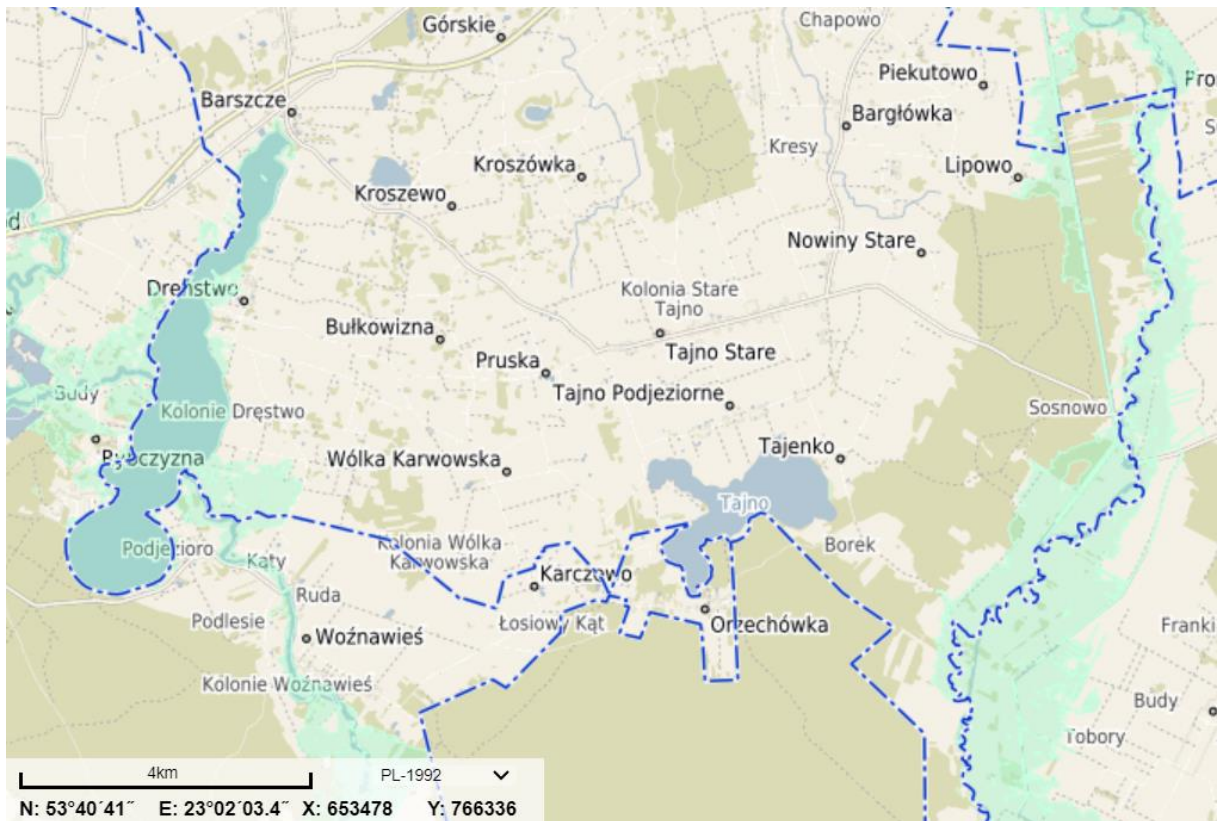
Górskie
Chapowo
Piekutowo
Fro
Barszcze
Bargłówka
Kresy
Kroszówka
Lipowo
Kroszewo
d
Nowiny Stare
Drestwo
Kolonia Stare Tajno
Bułkowizna
Tajno Stare
Pruska
Tajno Podjeziorne
Budy
Kolonie Drestwo
Sosnowo
Tajenko
Pyłczyzna
Wólka Karwowska
Tajno
Borek
Podjezioro
Kolonia Wólka Karwowska
Kąty
Karczewo
Ruda
Podlesie
Woźnawieś
Łosiowy Kąt
Orzechówka
Franki
Kolonie Woźnawieś
Budy
Tobory
4km
PL-1992
N: 53°40´41″ E: 23°02´03.4″ X: 653478 Y: 766336